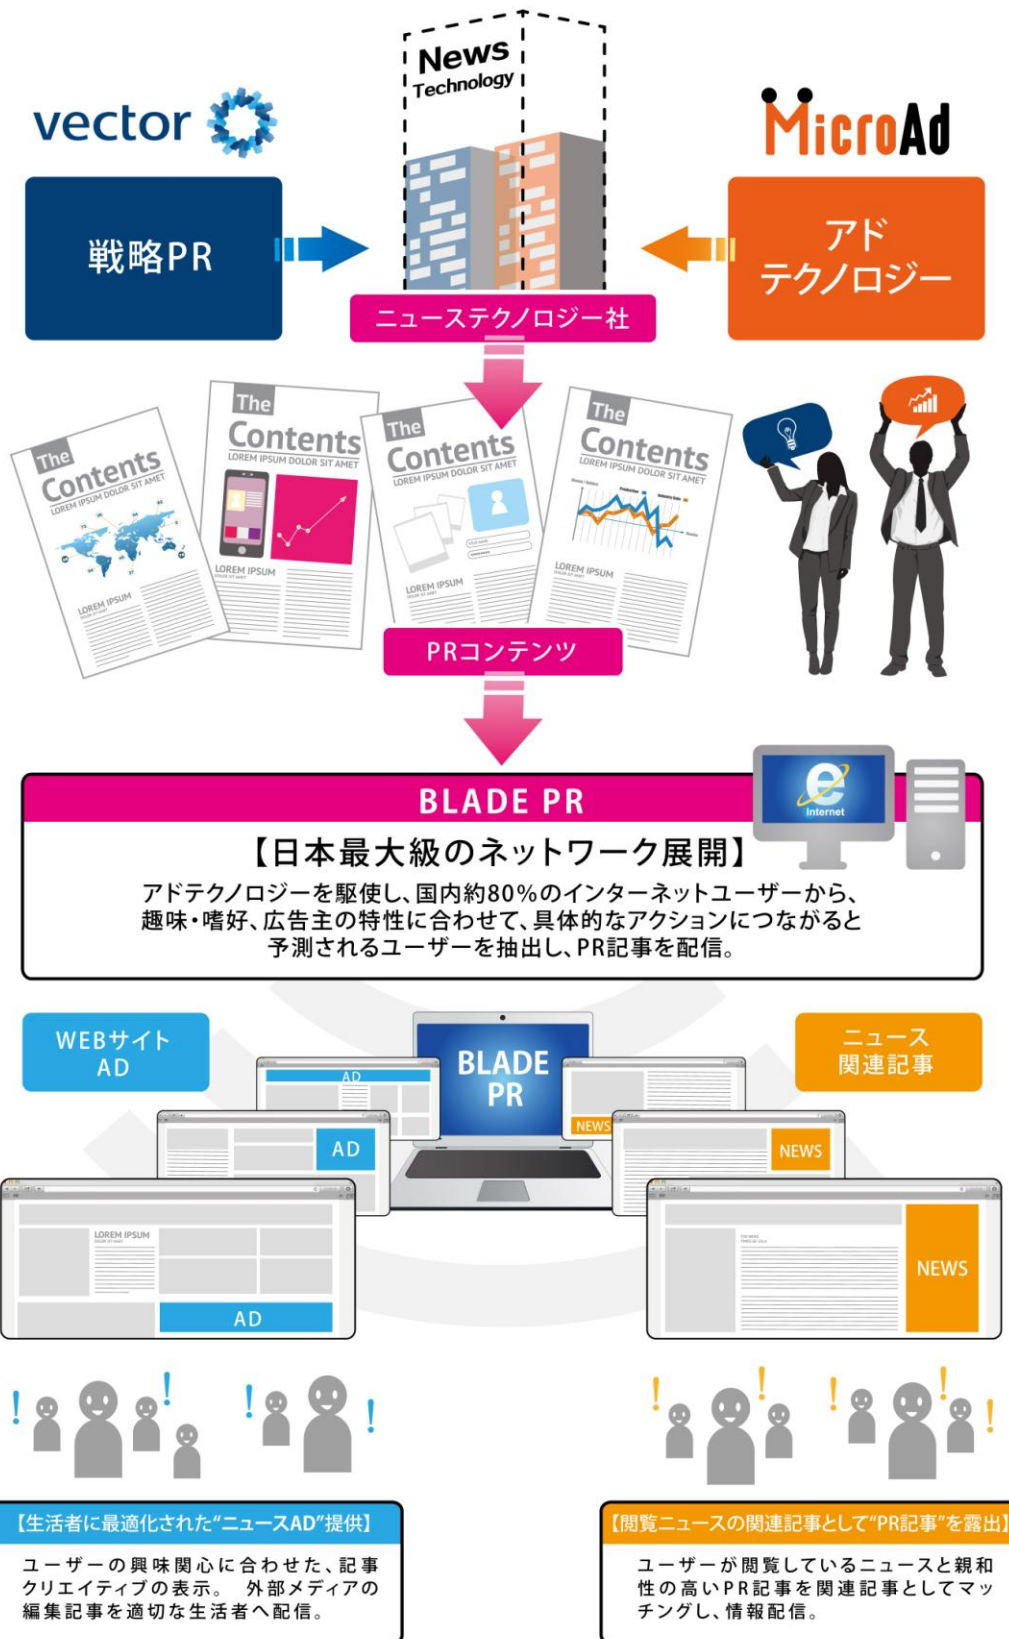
vector

News Technology

MicroAd

戦略PR

アド
テクノロジー

ニューステクノロジー社

The Contents
LOREM IPSUM DOLOR SIT AMET
LOREM IPSUM

The Contents
LOREM IPSUM DOLOR SIT AMET
LOREM IPSUM

The Contents
LOREM IPSUM DOLOR SIT AMET
LOREM IPSUM

The Contents
LOREM IPSUM DOLOR SIT AMET
LOREM IPSUM

PRコンテンツ

BLADE PR

Internet

【日本最大級のネットワーク展開】

アドテクノロジーを駆使し、国内約80%のインターネットユーザーから、趣味・嗜好、広告主の特性に合わせて、具体的なアクションにつながると予測されるユーザーを抽出し、PR記事を配信。

WEBサイト
AD

BLADE PR

ニュース
関連記事

AD

AD

NEWS

NEWS

LOREM IPSUM

AD

NEWS

【生活者に最適化された"ニュースAD"提供】

ユーザーの興味関心に合わせた、記事クリエイティブの表示。 外部メディアの編集記事を適切な生活者へ配信。

【閲覧ニュースの関連記事として"PR記事"を露出】

ユーザーが閲覧しているニュースと親和性の高いPR記事を関連記事としてマッチングし、情報配信。